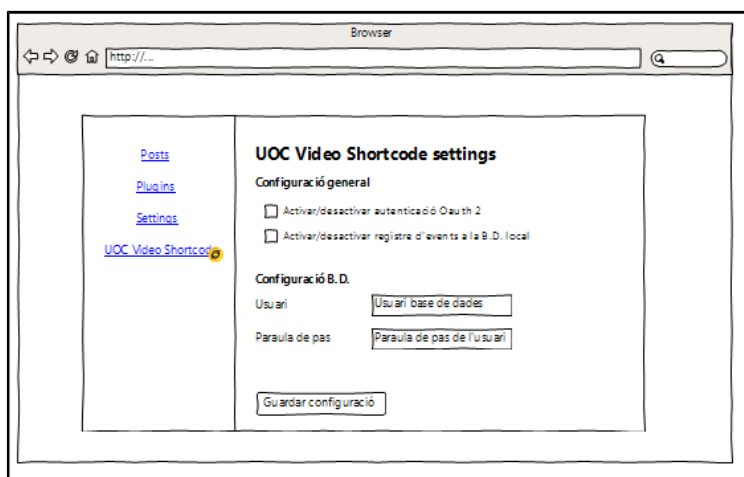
Browser

http://...

Posts

Plugins

Settings

UOC Video Shortcod

UOC Video Shortcode settings

Configuració general

Activar/desactivar autenticació Oauth 2

Activar/desactivar registre d'events a la B.D. local

Configuració B.D.

Usuari

Usuari base de dades

Paraula de pas

Paraula de pas de l'usuari

Guardar configuració